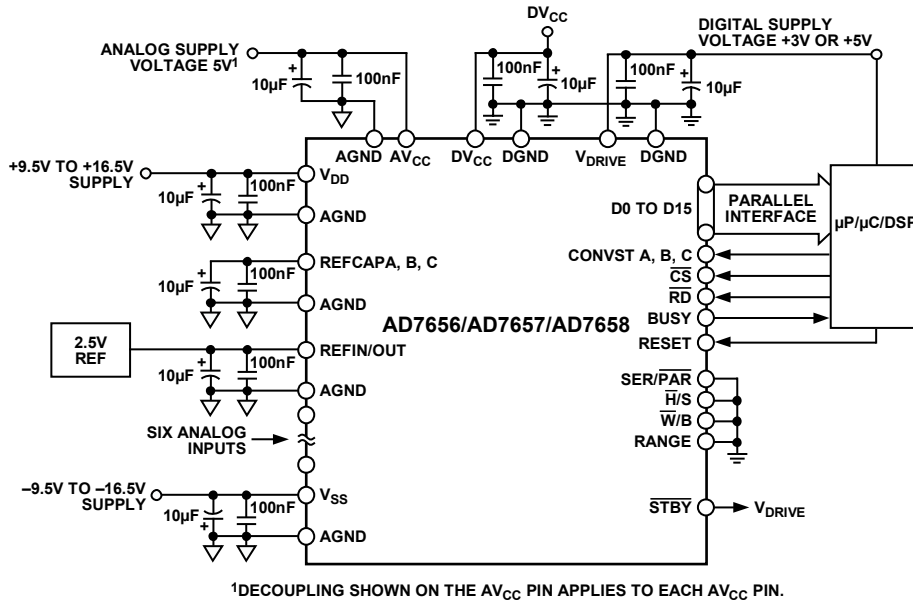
DV$_{CC}$

ANALOG SUPPLY VOLTAGE 5V$^1$

DIGITAL SUPPLY VOLTAGE +3V OR +5V

10µF

100nF

100nF

10µF

100nF

10µF

AGND

AV$_{CC}$

DV$_{CC}$

DGND

V$_{DRIVE}$

DGND

+9.5V TO +16.5V SUPPLY

V$_{DD}$

10µF

100nF

AGND

D0 TO D15

PARALLEL INTERFACE

µP/µC/DSP

REFCAPA, B, C

10µF

100nF

CONVST A, B, C

$\overline{CS}$

$\overline{RD}$

AGND

AD7656/AD7657/AD7658

BUSY

2.5V REF

REFIN/OUT

RESET

10µF

100nF

AGND

SER/$\overline{PAR}$

$\overline{H}$/S

$\overline{W}$/B

SIX ANALOG INPUTS

RANGE

–9.5V TO –16.5V SUPPLY

V$_{SS}$

10µF

100nF

$\overline{STBY}$

V$_{DRIVE}$

AGND

$^1$DECOUPLING SHOWN ON THE AV$_{CC}$ PIN APPLIES TO EACH AV$_{CC}$ PIN.